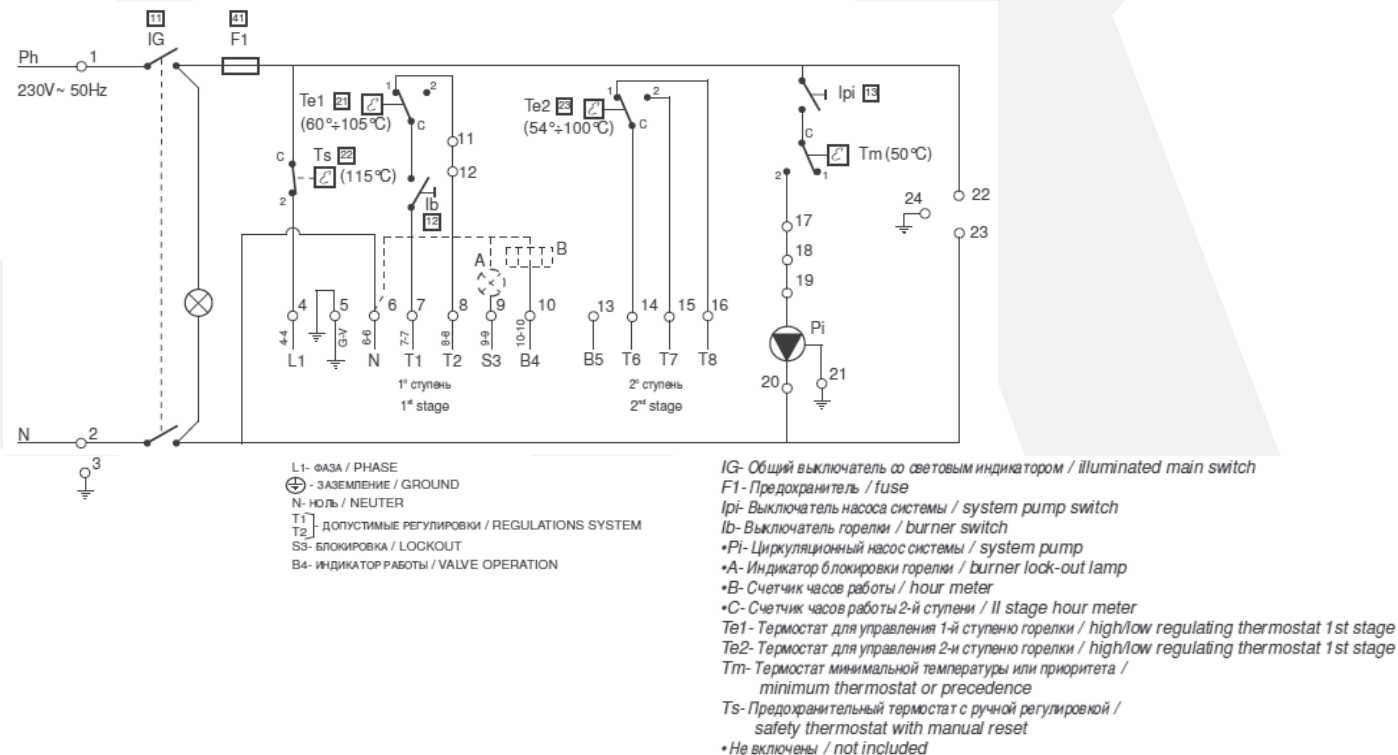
11
IG
41
F1
Ph
1
230V~ 50Hz
Te1 21
(60°÷105°C)
1
2
c
11
12
c
Ts 22
(115°C)
2
Ib
12
Te2 23
(54°÷100°C)
1
2
c
Ipi 13
c
Tm (50°C)
2
1
24
22
23
17
18
19
A
B
4
5
6
7
8
9
10
13
14
15
16
4-4
G-V
6-6
7-7
8-8
9-9
10-10
L1
N
T1
T2
S3
B4
B5
T6
T7
T8
1° ступень
1st stage
2° ступень
2nd stage
Pi
20
21
N
2
3

L1- ФАЗА / PHASE
- ЗАЗЕМЛЕНИЕ / GROUND
N- НОЛЬ / NEUTER
T1
T2 - ДОПУСТИМЫЕ РЕГУЛИРОВКИ / REGULATIONS SYSTEM
S3- БЛОКИРОВКА / LOCKOUT
B4- ИНДИКАТОР РАБОТЫ / VALVE OPERATION

IG- Общий выключатель со световым индикатором / illuminated main switch
F1- Предохранитель / fuse
Ipi- Выключатель насоса системы / system pump switch
Ib- Выключатель горелки / burner switch
•Pi- Циркуляционный насос системы / system pump
•A- Индикатор блокировки горелки / burner lock-out lamp
•B- Счетчик часов работы / hour meter
•C- Счетчик часов работы 2-й ступени / II stage hour meter
Te1- Термостат для управления 1-й ступенью горелки / high/low regulating thermostat 1st stage
Te2- Термостат для управления 2-й ступенью горелки / high/low regulating thermostat 1st stage
Tm- Термостат минимальной температуры или приоритета / minimum thermostat or precedence
Ts- Предохранительный термостат с ручной регулировкой / safety thermostat with manual reset
• Не включены / not included